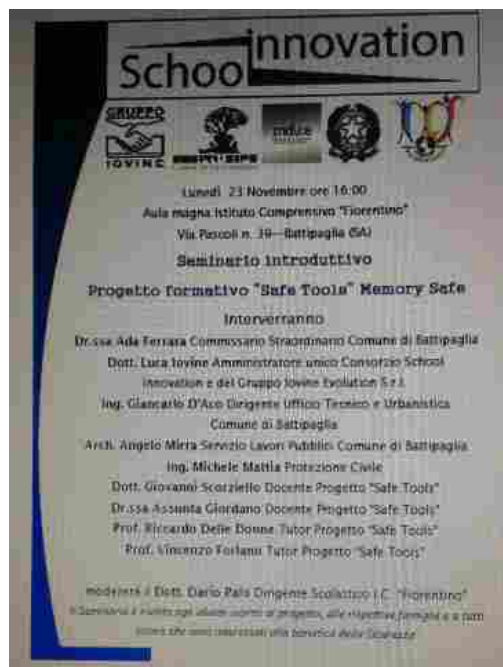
School innovation

GRUPPO
IOVINO

indire

Lunedì 23 Novembre ore 16:00
Aula magna Istituto Comprensivo "Fiorentino"
Via Pascoli n. 39 – Battipaglia (SA)

Seminario introduttivo

Progetto formativo "Safe Tools" Memory Safe

Interverranno

Dr.ssa Ada Ferrara Commissario Straordinario Comune di Battipaglia
Dott. Luca Iovine Amministratore unico Consorzio School Innovation e del Gruppo Iovine Evolution S.r.l.
Ing. Giancarlo D'Aco Dirigente Ufficio Tecnico e Urbanistica Comune di Battipaglia
Arch. Angelo Mirra Servizio Lavori Pubblici Comune di Battipaglia
Ing. Michele Mattia Protezione Civile
Dott. Giovanni Scorziello Docente Progetto "Safe Tools"
Dr.ssa Assunta Giordano Docente Progetto "Safe Tools"
Prof. Riccardo Delle Donne Tutor Progetto "Safe Tools"
Prof. Vincenzo Forlano Tutor Progetto "Safe Tools"

modera: Dott. Dario Palo Dirigente Scolastico I.C. "Fiorentino"

Il Seminario è rivolto agli alunni iscritti al progetto, alle rispettive famiglie e a tutti coloro che sono interessati alla tematica della Sicurezza